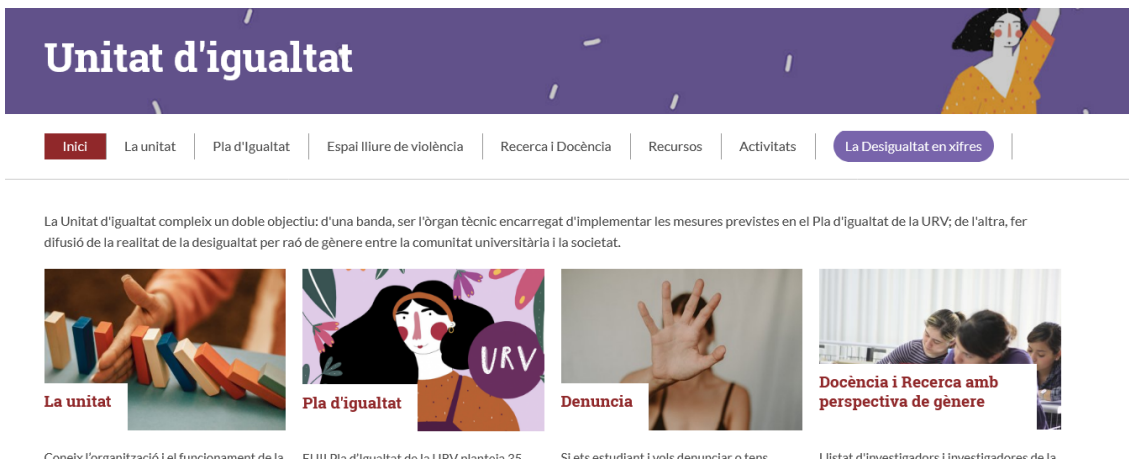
Unitat d'igualtat

Inici | La unitat | Pla d'Igualtat | Espai lliure de violència | Recerca i Docència | Recursos | Activitats | La Desigualtat en xifres

La Unitat d'igualtat compleix un doble objectiu: d'una banda, ser l'òrgan tècnic encarregat d'implementar les mesures previstes en el Pla d'igualtat de la URV; de l'altra, fer difusió de la realitat de la desigualtat per raó de gènere entre la comunitat universitària i la societat.

URV

La unitat

Pla d'igualtat

Denuncia

Docència i Recerca amb perspectiva de gènere

Coneix l'organització i el funcionament de la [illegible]

El III Pla d'Igualtat de la URV planteja 35 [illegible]

Si ets estudiant i vols denunciar o tens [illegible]

Llistat d'investigadors i investigadores de la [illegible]